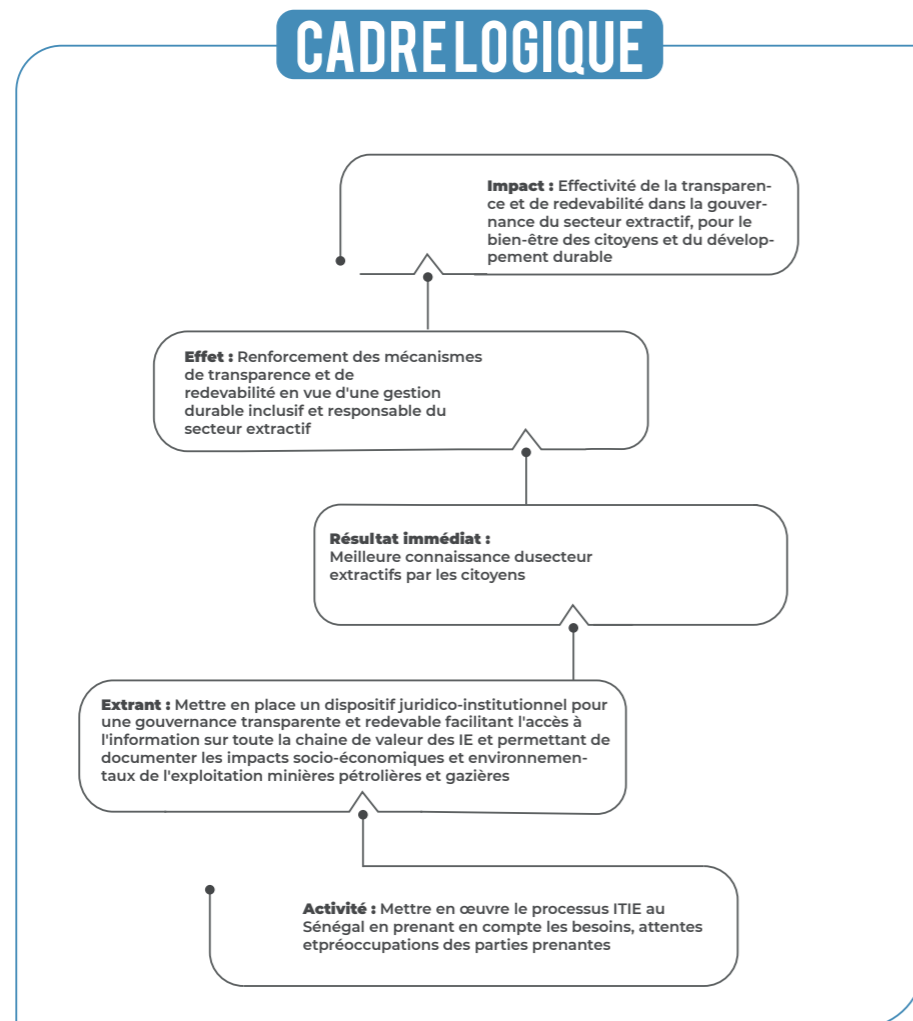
CADRE LOGIQUE

**Impact :** Effectivité de la transparence et de redevabilité dans la gouvernance du secteur extractif, pour le bien-être des citoyens et du développement durable

**Effet :** Renforcement des mécanismes de transparence et de redevabilité en vue d'une gestion durable inclusif et responsable du secteur extractif

**Résultat immédiat :**
Meilleure connaissance dusecteur extractifs par les citoyens

**Extrant :** Mettre en place un dispositif juridico-institutionnel pour une gouvernance transparente et redevable facilitant l'accès à l'information sur toute la chaine de valeur des IE et permettant de documenter les impacts socio-économiques et environnementaux de l'exploitation minières pétrolières et gazières

**Activité :** Mettre en œuvre le processus ITIE au Sénégal en prenant en compte les besoins, attentes etpréoccupations des parties prenantes